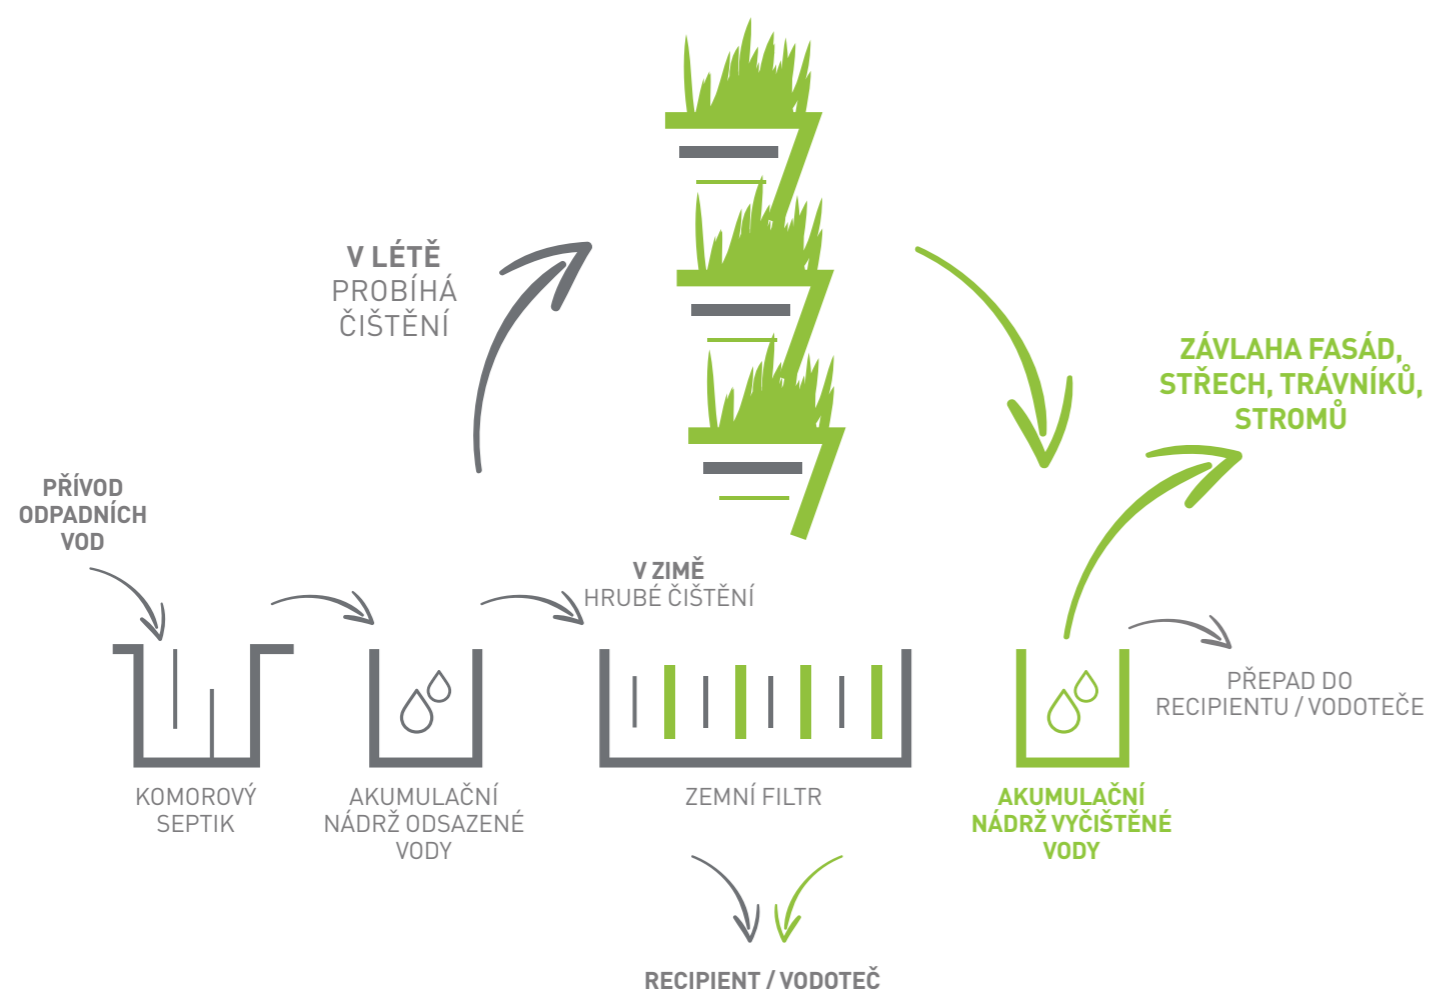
V LÉTĚ
PROBÍHÁ
ČIŠTĚNÍ

ZÁVLAHA FASÁD,
STŘECH, TRÁVNÍKŮ,
STROMŮ

PŘÍVOD
ODPADNÍCH
VOD

V ZIMĚ
HRUBÉ ČIŠTĚNÍ

PŘEPAD DO
RECIPIENTU / VODOTEČE

KOMOROVÝ
SEPTIK

AKUMULAČNÍ
NÁDRŽ ODSAZENÉ
VODY

ZEMNÍ FILTR

AKUMULAČNÍ
NÁDRŽ VYČIŠTĚNÉ
VODY

RECIPIENT / VODOTEČ